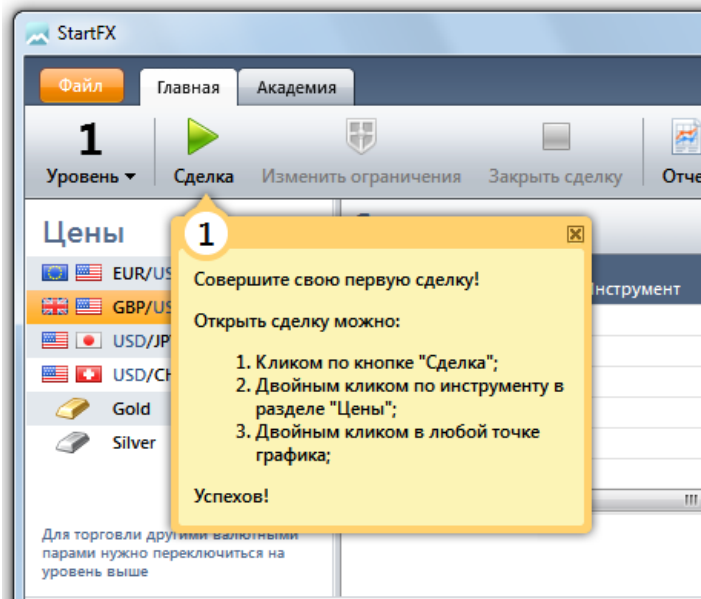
StartFX

Файл | Главная | Академия

1
Уровень ▾

Сделка

Изменить ограничения

Закрыть сделку

Отче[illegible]

Цены

EUR/U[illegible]

GBP/U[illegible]

USD/JP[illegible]

USD/CH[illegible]

Gold

Silver

Для торговли другими валютными парами нужно переключиться на уровень выше

нструмент

1

Совершите свою первую сделку!

Открыть сделку можно:

1. Кликом по кнопке "Сделка";
2. Двойным кликом по инструменту в разделе "Цены";
3. Двойным кликом в любой точке графика;

Успехов!